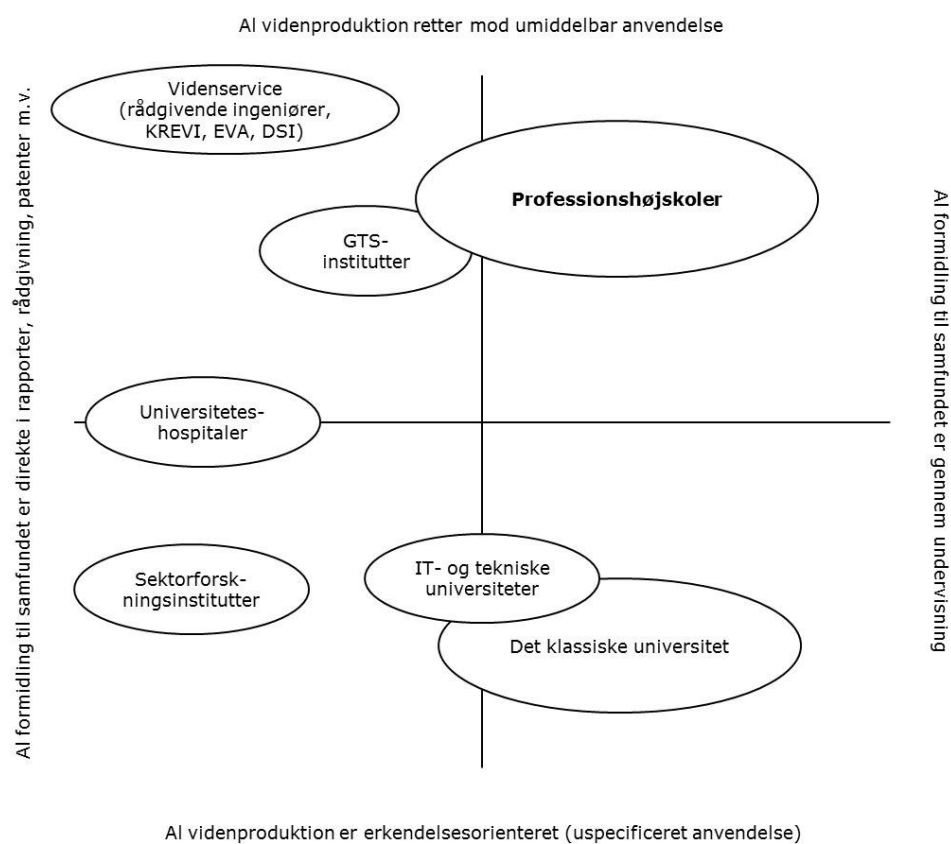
Al videnproduktion retter mod umiddelbar anvendelse

Al formidling til samfundet er direkte i rapporter, rådgivning, patenter m.v.

Videnservice (rådgivende ingeniører, KREVI, EVA, DSI)

Professionshøjskoler

GTS-institutter

Universitetes-hospitaler

Sektorforskningsinstitutter

IT- og tekniske universiteter

Det klassiske universitet

Al formidling til samfundet er gennem undervisning

Al videnproduktion er erkendelsesorienteret (uspecificeret anvendelse)